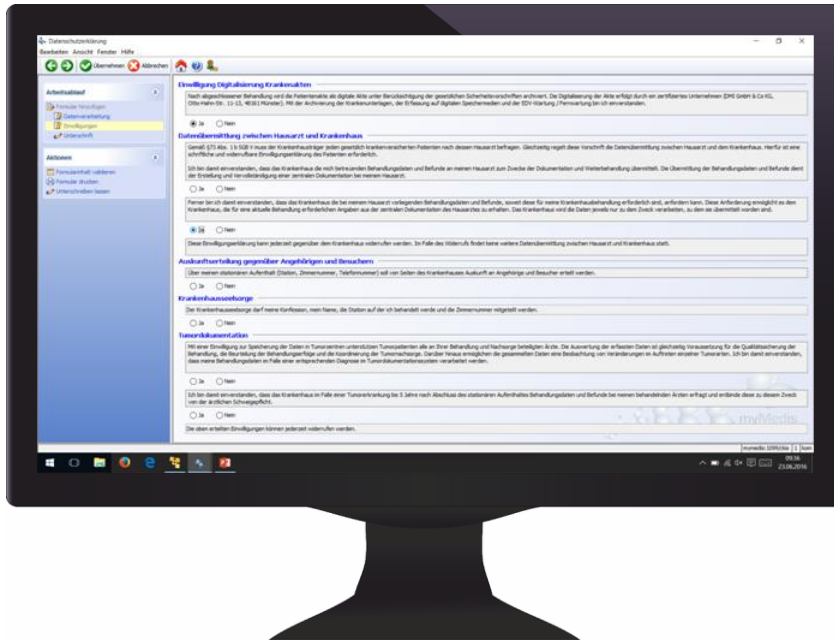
Datenschutzerklärung

Bearbeiten Ansicht Fenster Hilfe

Übernehmen Abbrechen

Arbeitsablauf

Formular hinzufügen
Datenverarbeitung
Einwilligungen
Unterschrift

Aktionen

Formularinhalt validieren
Formular drucken
Unterschreiben lassen

Einwilligung Digitalisierung Krankenakten

Nach abgeschlossener Behandlung wird die Patientenakte als digitale Akte unter Berücksichtigung der gesetzlichen Sicherheitsvorschriften archiviert. Die Digitalisierung der Akte erfolgt durch ein zertifiziertes Unternehmen (DMI GmbH & Co KG, Otto-Hahn-Str. 11-13, 48161 Münster). Mit der Archivierung der Krankenunterlagen, der Erfassung auf digitalen Speichermedien und der EDV-Wartung / Fernwartung bin ich einverstanden.

Ja Nein

Datenübermittlung zwischen Hausarzt und Krankenhaus

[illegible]

Ja Nein

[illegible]

Ja Nein

Diese Einwilligungserklärung kann jederzeit gegenüber dem Krankenhaus widerrufen werden. Im Falle des Widerrufs findet keine weitere Datenübermittlung zwischen Hausarzt und Krankenhaus statt.

Auskunftserteilung gegenüber Angehörigen und Besuchern

Über meinen stationären Aufenthalt (Station, Zimmernummer, Telefonnummer) soll von Seiten des Krankenhauses Auskunft an Angehörige und Besucher erteilt werden.

Ja Nein

Krankenhausseelsorge

Der Krankenhausseelsorge darf meine Konfession, mein Name, die Station auf der ich behandelt werde und die Zimmernummer mitgeteilt werden.

Ja Nein

Tumordokumentation

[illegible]

Ja Nein

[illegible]

Ja Nein

Die oben erteilten Einwilligungen können jederzeit widerrufen werden.

myMedis

09:56
23.06.2016